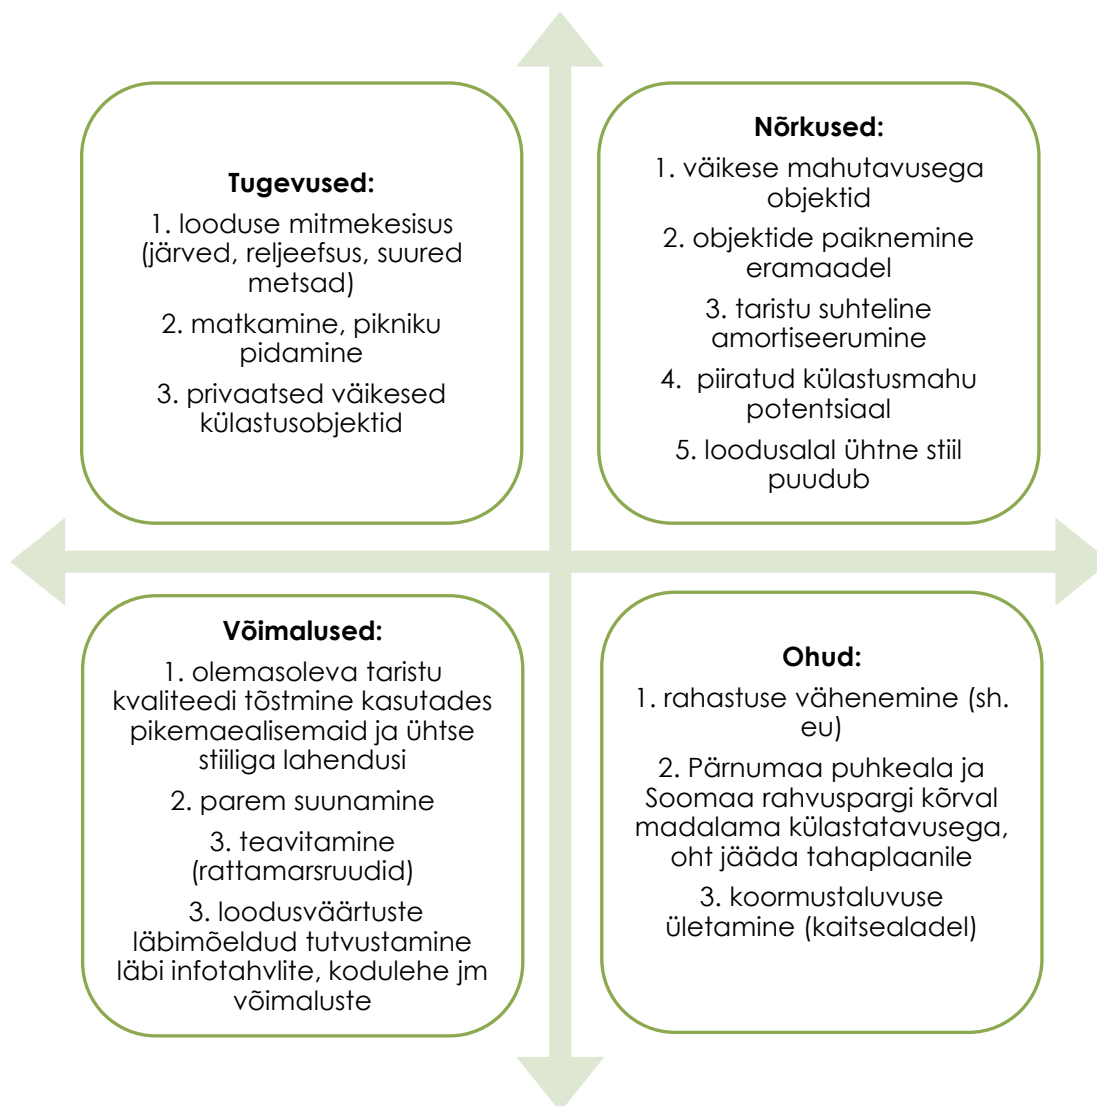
**Tugevused:**

1. looduse mitmekesisus (järved, reljeefsus, suured metsad)

2. matkamine, pikniku pidamine

3. privaatsed väikesed külastusobjektid

**Nõrkused:**

1. väikese mahutavusega objektid

2. objektide paiknemine eramaadel

3. taristu suhteline amortiseerumine

4. piiratud külastusmahu potentsiaal

5. loodusalal ühtne stiil puudub

**Võimalused:**

1. olemasoleva taristu kvaliteedi tõstmine kasutades pikemaealisemaid ja ühtse stiiliga lahendusi

2. parem suunamine

3. teavitamine (rattamarsruudid)

3. loodusväärtuste läbimõeldud tutvustamine läbi infotahvlite, kodulehe jm võimaluste

**Ohud:**

1. rahastuse vähenemine (sh. eu)

2. Pärnumaa puhkeala ja Soomaa rahvuspargi kõrval madalama külastatavusega, oht jääda tahaplaanile

3. koormustaluvuse ületamine (kaitsealadel)